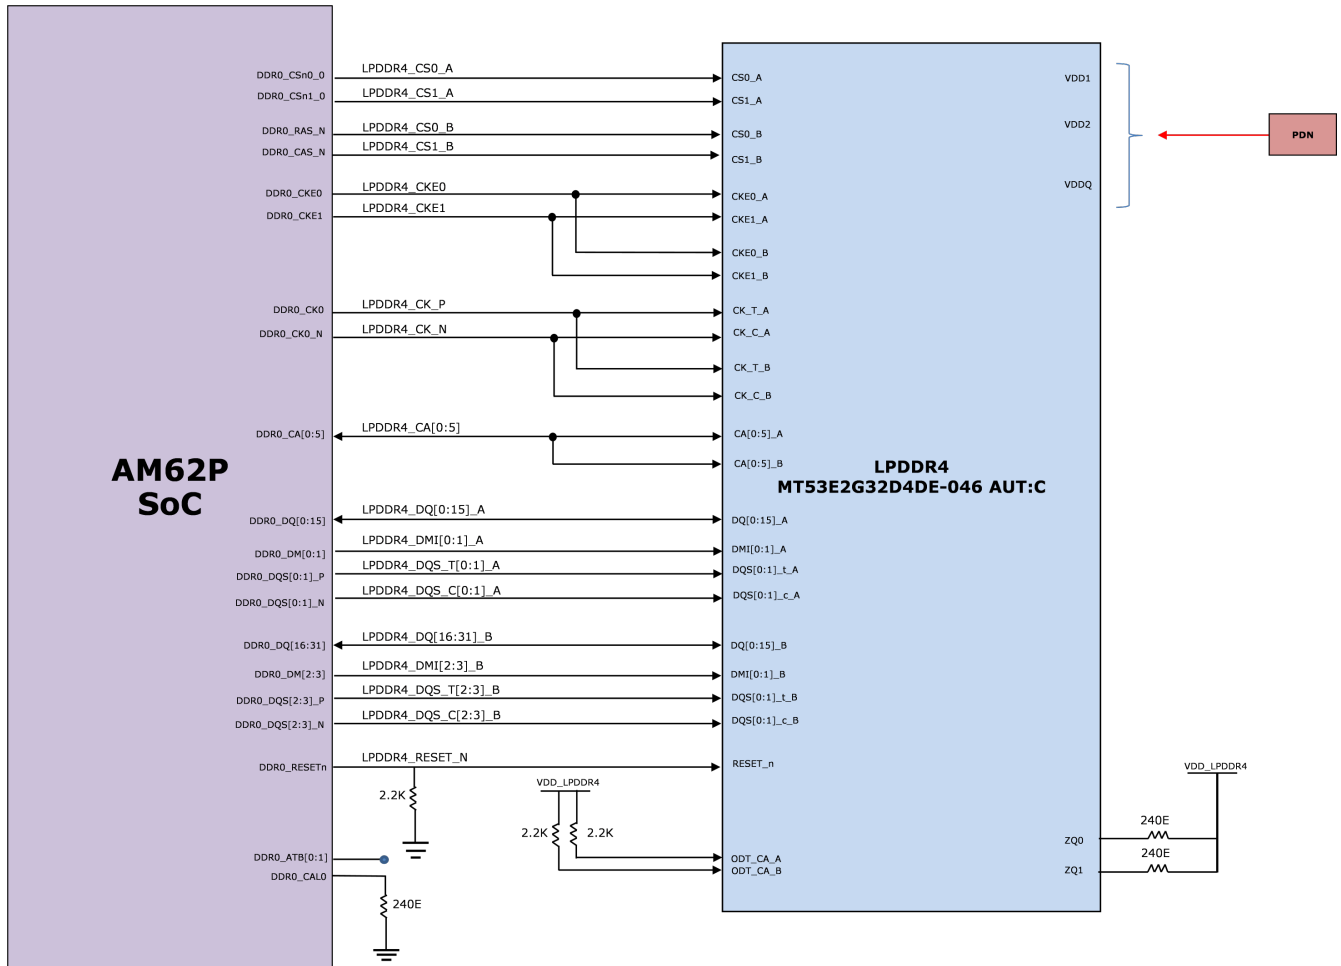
AM62P
SoC

DDR0_CSn0_0
DDR0_CSn1_0
DDR0_RAS_N
DDR0_CAS_N
DDR0_CKE0
DDR0_CKE1
DDR0_CK0
DDR0_CK0_N
DDR0_CA[0:5]
DDR0_DQ[0:15]
DDR0_DM[0:1]
DDR0_DQS[0:1]_P
DDR0_DQS[0:1]_N
DDR0_DQ[16:31]
DDR0_DM[2:3]
DDR0_DQS[2:3]_P
DDR0_DQS[2:3]_N
DDR0_RESETn
DDR0_ATB[0:1]
DDR0_CAL0

LPDDR4_CS0_A
LPDDR4_CS1_A
LPDDR4_CS0_B
LPDDR4_CS1_B
LPDDR4_CKE0
LPDDR4_CKE1
LPDDR4_CK_P
LPDDR4_CK_N
LPDDR4_CA[0:5]
LPDDR4_DQ[0:15]_A
LPDDR4_DMI[0:1]_A
LPDDR4_DQS_T[0:1]_A
LPDDR4_DQS_C[0:1]_A
LPDDR4_DQ[16:31]_B
LPDDR4_DMI[2:3]_B
LPDDR4_DQS_T[2:3]_B
LPDDR4_DQS_C[2:3]_B
LPDDR4_RESET_N

2.2K
240E
VDD_LPDDR4
2.2K
2.2K

CS0_A
CS1_A
CS0_B
CS1_B
CKE0_A
CKE1_A
CKE0_B
CKE1_B
CK_T_A
CK_C_A
CK_T_B
CK_C_B
CA[0:5]_A
CA[0:5]_B
DQ[0:15]_A
DMI[0:1]_A
DQS[0:1]_t_A
DQS[0:1]_c_A
DQ[0:15]_B
DMI[0:1]_B
DQS[0:1]_t_B
DQS[0:1]_c_B
RESET_n
ODT_CA_A
ODT_CA_B

LPDDR4
MT53E2G32D4DE-046 AUT:C

VDD1
VDD2
VDDQ
ZQ0
ZQ1

PDN

VDD_LPDDR4
240E
240E